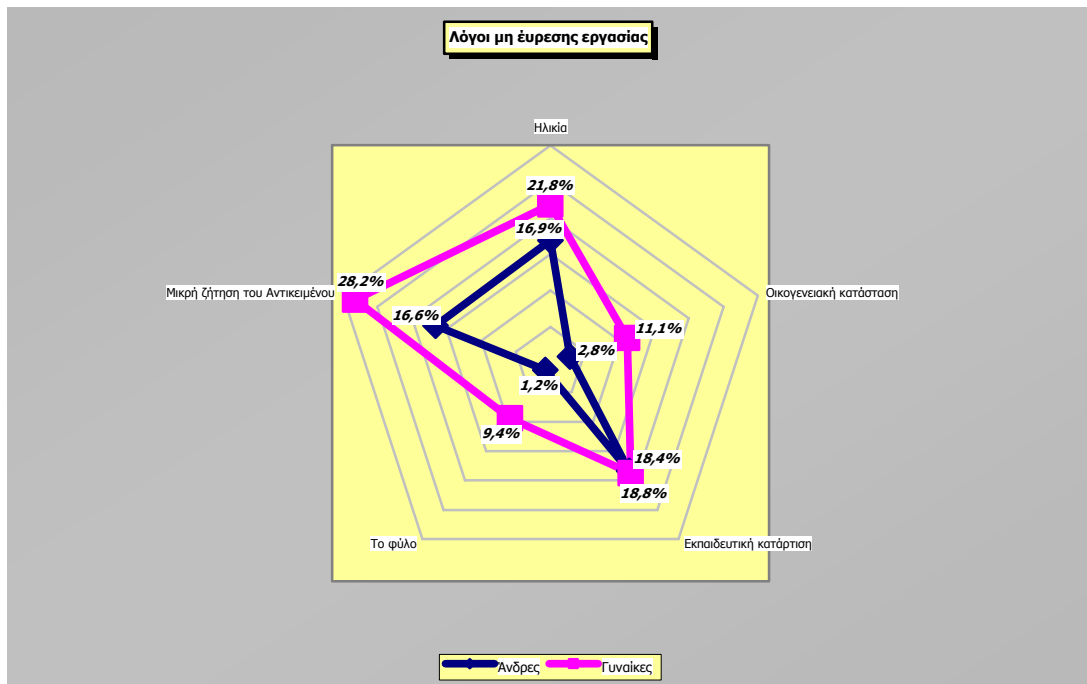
Λόγοι μη έυρεσης εργασίας

Ηλικία

Οικογενειακή κατάσταση

Εκπαιδευτική κατάρτιση

Το φύλο

Μικρή ζήτηση του Αντικειμένου

21,8%

16,9%

28,2%

16,6%

11,1%

2,8%

1,2%

9,4%

18,4%

18,8%

Άνδρες

Γυναίκες